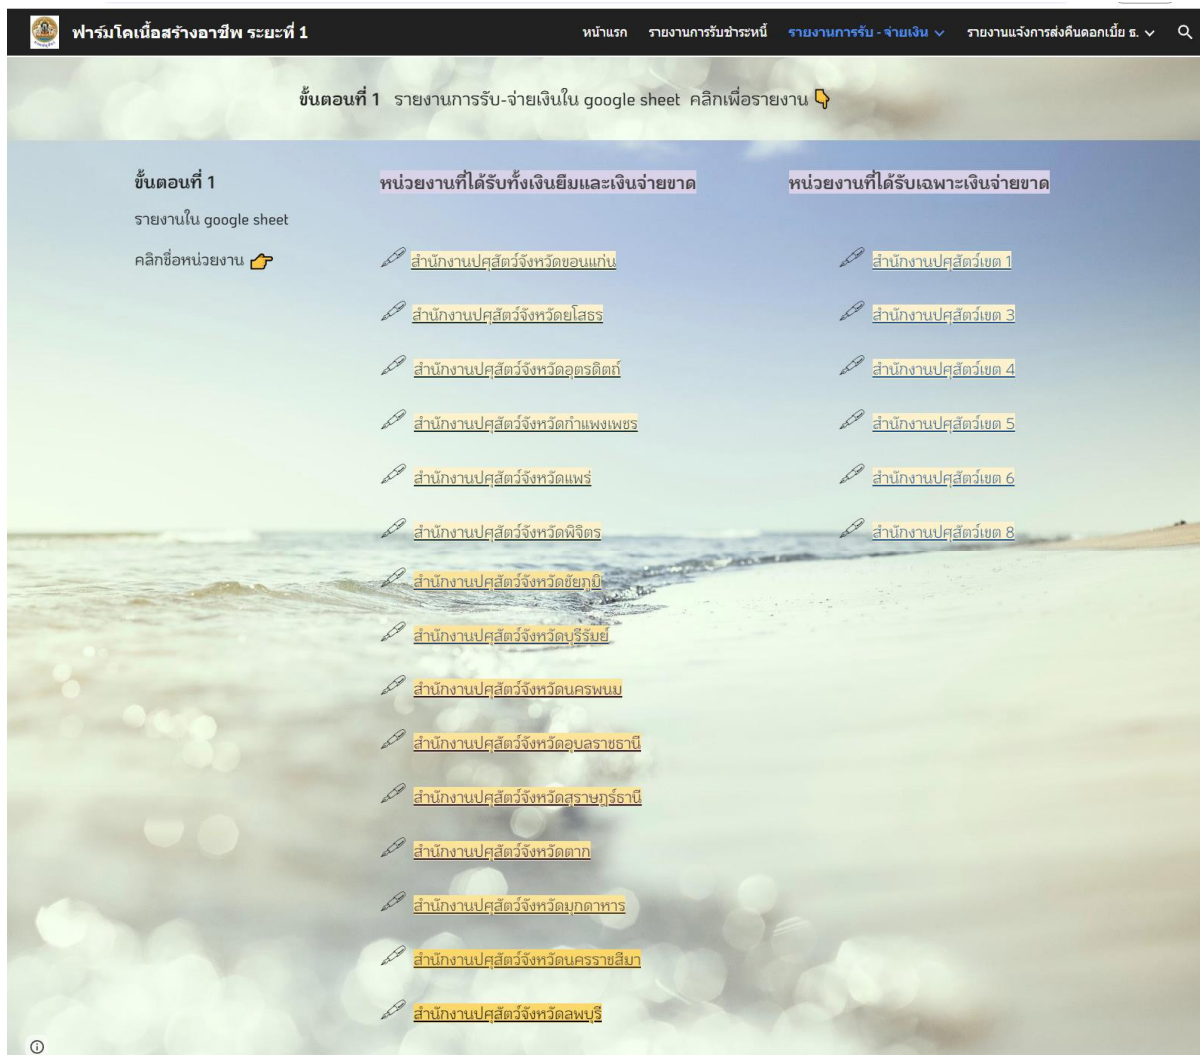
ฟาร์มโคเนื้อสร้างอาชีพ ระยะที่ 1

หน้าแรก รายงานการรับชำระหนี้ รายงานการรับ - จ่ายเงิน รายงานแจ้งการส่งคืนดอกเบี้ย ธ.

ขั้นตอนที่ 1 รายงานการรับ-จ่ายเงินใน google sheet คลิกเพื่อรายงาน

ขั้นตอนที่ 1

รายงานใน google sheet

คลิกชื่อหน่วยงาน

หน่วยงานที่ได้รับทั้งเงินยืมและเงินจ่ายขาด

สำนักงานปศุสัตว์จังหวัดขอนแก่น

สำนักงานปศุสัตว์จังหวัดยโสธร

สำนักงานปศุสัตว์จังหวัดอุตรดิตถ์

สำนักงานปศุสัตว์จังหวัดกำแพงเพชร

สำนักงานปศุสัตว์จังหวัดแพร่

สำนักงานปศุสัตว์จังหวัดพิจิตร

สำนักงานปศุสัตว์จังหวัดชัยภูมิ

สำนักงานปศุสัตว์จังหวัดบุรีรัมย์

สำนักงานปศุสัตว์จังหวัดนครพนม

สำนักงานปศุสัตว์จังหวัดอุบลราชธานี

สำนักงานปศุสัตว์จังหวัดสุราษฎร์ธานี

สำนักงานปศุสัตว์จังหวัดตาก

สำนักงานปศุสัตว์จังหวัดมุกดาหาร

สำนักงานปศุสัตว์จังหวัดนครราชสีมา

สำนักงานปศุสัตว์จังหวัดลพบุรี

หน่วยงานที่ได้รับเฉพาะเงินจ่ายขาด

สำนักงานปศุสัตว์เขต 1

สำนักงานปศุสัตว์เขต 3

สำนักงานปศุสัตว์เขต 4

สำนักงานปศุสัตว์เขต 5

สำนักงานปศุสัตว์เขต 6

สำนักงานปศุสัตว์เขต 8